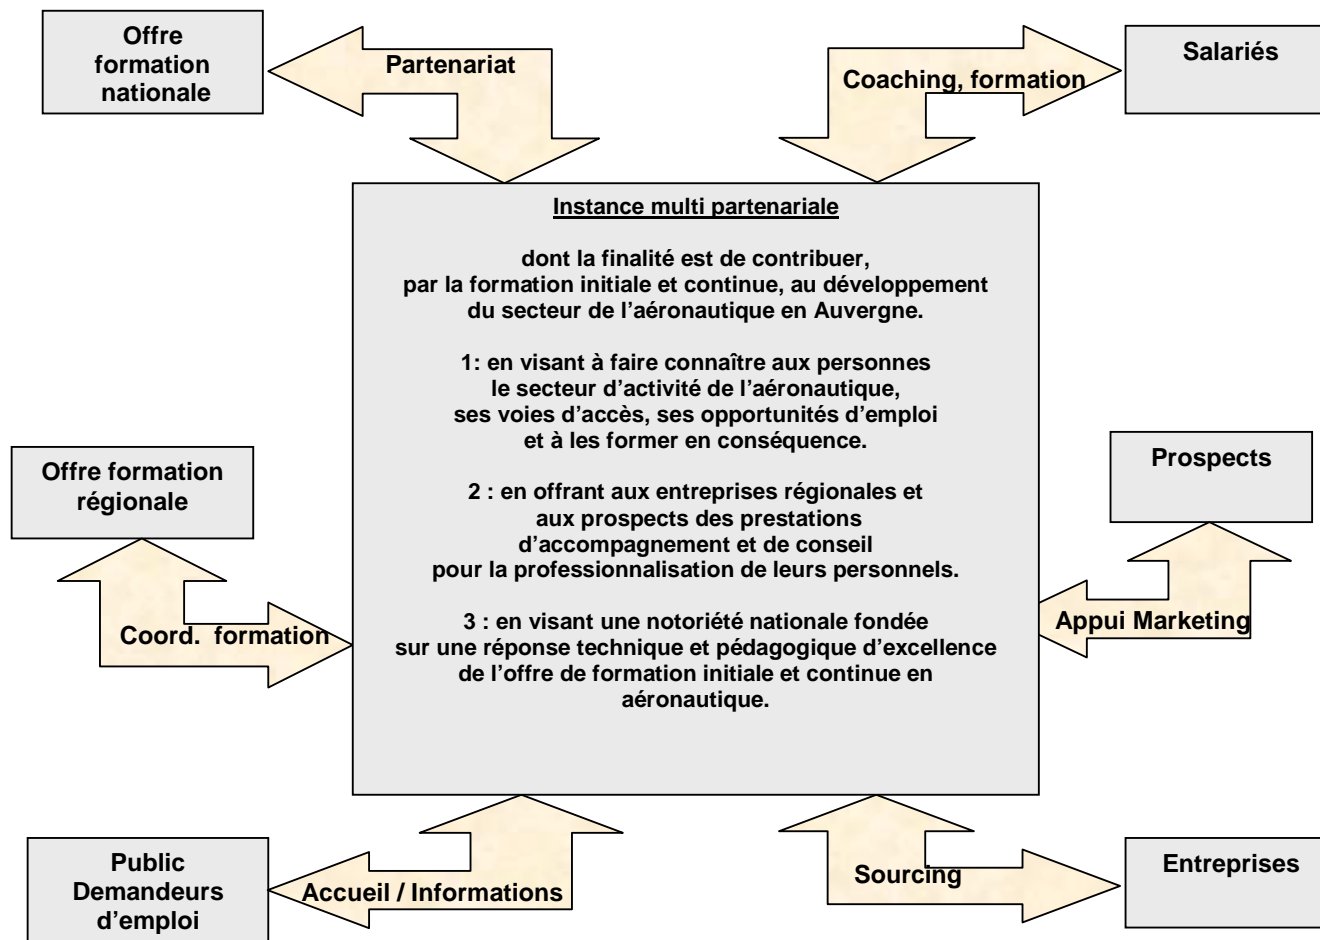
Offre formation nationale

Partenariat

Coaching, formation

Salariés

Instance multi partenariale

dont la finalité est de contribuer, par la formation initiale et continue, au développement du secteur de l'aéronautique en Auvergne.

1: en visant à faire connaître aux personnes le secteur d'activité de l'aéronautique, ses voies d'accès, ses opportunités d'emploi et à les former en conséquence.

2 : en offrant aux entreprises régionales et aux prospects des prestations d'accompagnement et de conseil pour la professionnalisation de leurs personnels.

3 : en visant une notoriété nationale fondée sur une réponse technique et pédagogique d'excellence de l'offre de formation initiale et continue en aéronautique.

Offre formation régionale

Coord. formation

Prospects

Appui Marketing

Public Demandeurs d'emploi

Accueil / Informations

Sourcing

Entreprises